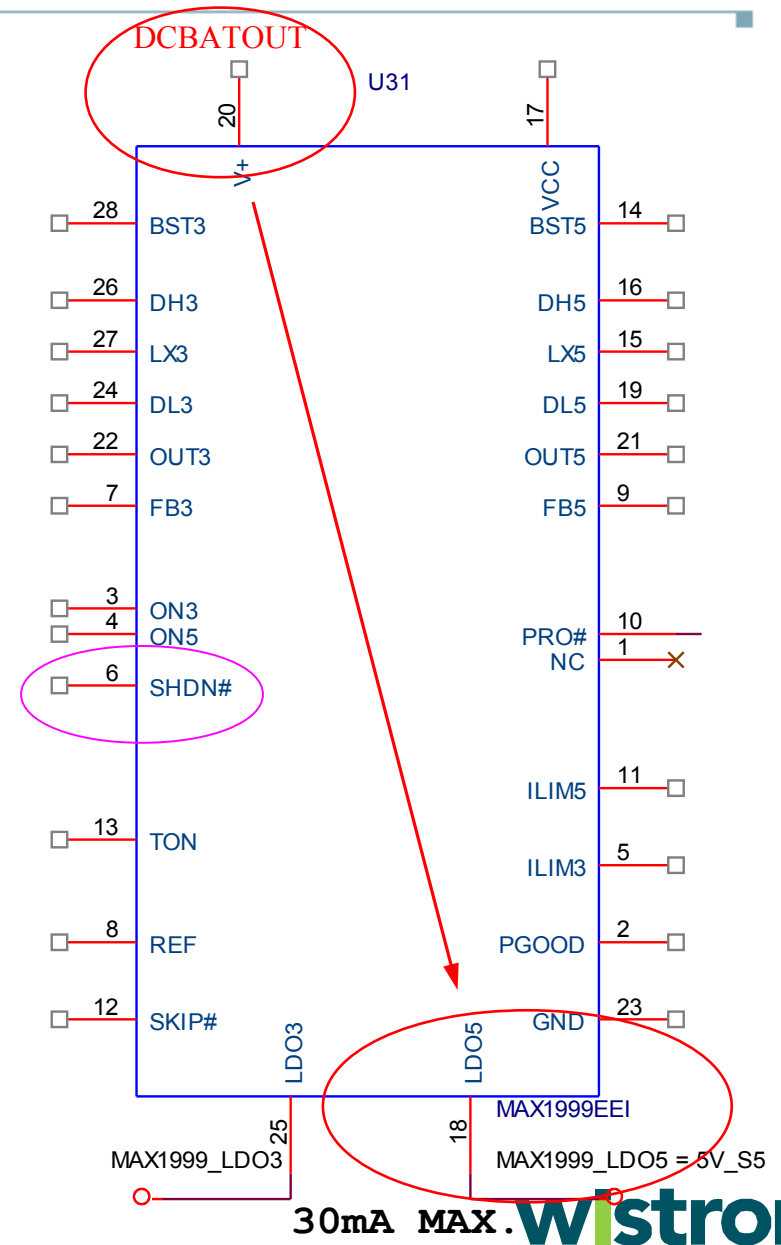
DCBATOUT

U31

20

17

V+

VCC

28 BST3

BST5 14

26 DH3

DH5 16

27 LX3

LX5 15

24 DL3

DL5 19

22 OUT3

OUT5 21

7 FB3

FB5 9

3 ON3

4 ON5

PRO# 10

NC 1

6 SHDN#

ILIM5 11

13 TON

ILIM3 5

8 REF

PGOOD 2

12 SKIP#

GND 23

LDO3

LDO5

MAX1999EEI

25

18

MAX1999_LDO3

MAX1999_LDO5 = 5V_S5

30mA MAX.

wistron